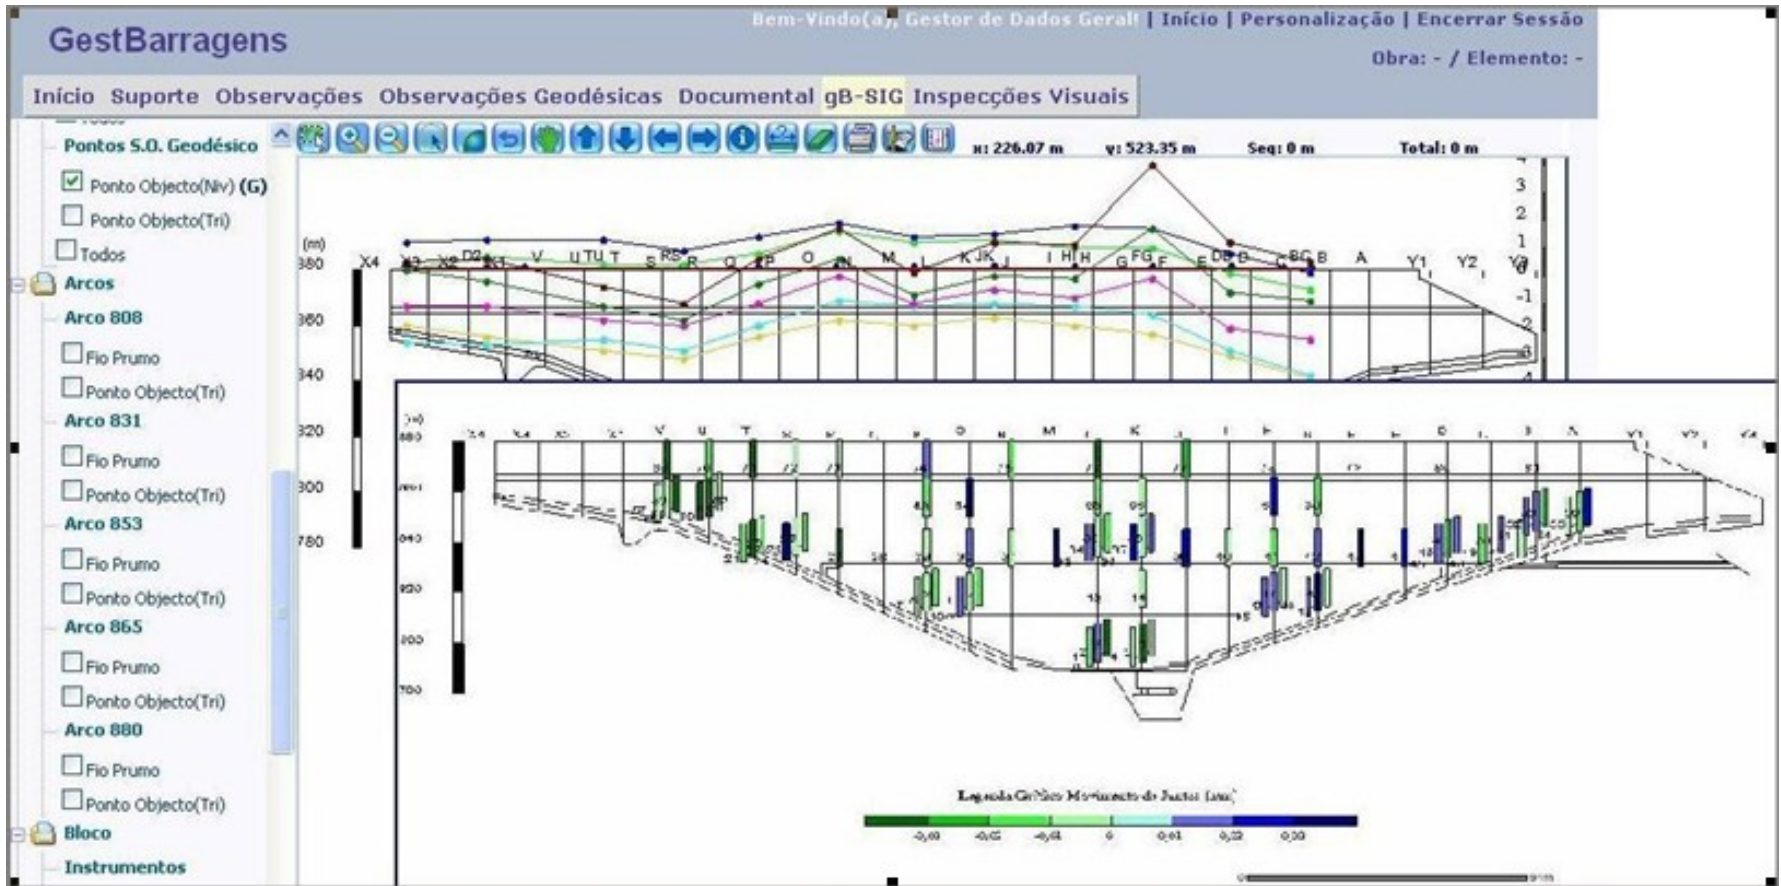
GestBarragens

Bem-Vindo(a), Gestor de Dados Geral! | Início | Personalização | Encerrar Sessão

Obra: - / Elemento: -

Início Suporte Observações Observações Geodésicas Documental gB-SIG Inspecções Visuais

Pontos S.O. Geodésico
Ponto Objecto(Niv) (G)
Ponto Objecto(Tri)
Todos
Arcos
Arco 808
Fio Prumo
Ponto Objecto(Tri)
Arco 831
Fio Prumo
Ponto Objecto(Tri)
Arco 853
Fio Prumo
Ponto Objecto(Tri)
Arco 865
Fio Prumo
Ponto Objecto(Tri)
Arco 880
Fio Prumo
Ponto Objecto(Tri)
Bloco
Instrumentos

x: 226.07 m y: 523.35 m Seg: 0 m Total: 0 m

(m)
880
860
840
820
800
780

X4 X3 X2 D2 X1 V U TU T S RS R Q P O N M L K JK J I HI H G FG F E DE D C BC B A Y1 Y2 Y3

3
2
1
0
-1
-2
-3
-4

V U T M K I H D B A Y1 Y2

Legenda Gráfico Movimento de Juntas (mm)

-0,03 -0,02 -0,01 0 0,01 0,02 0,03